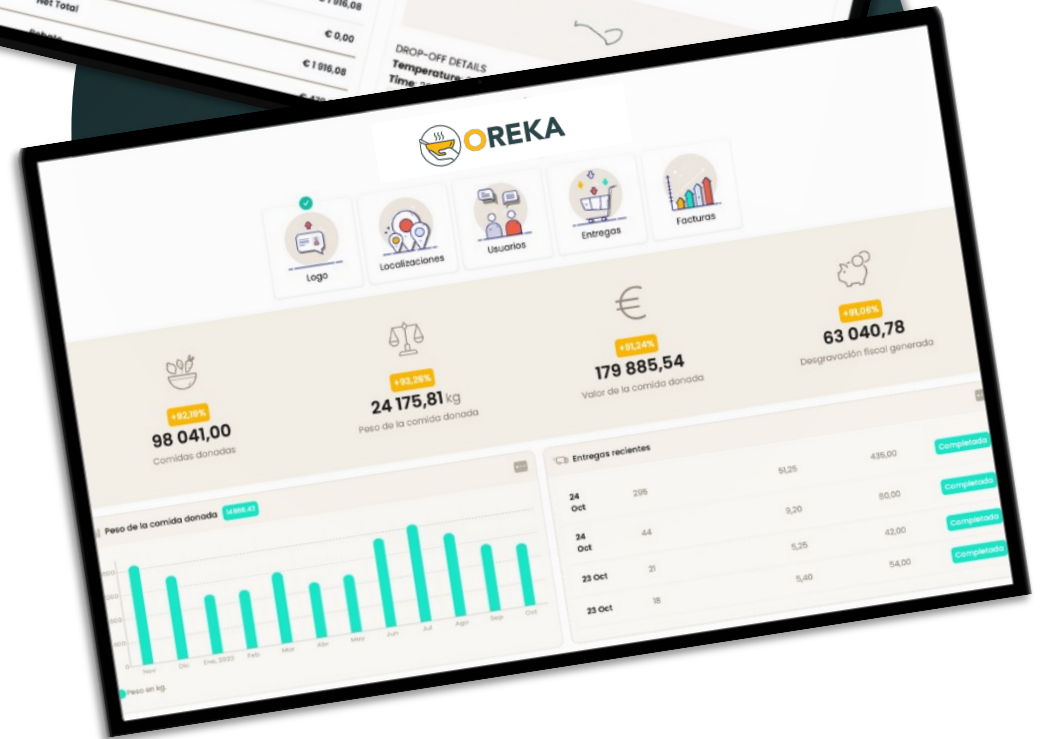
Net Total
€ 1 916,08
€ 0,00
€ 1 916,08
DROP-OFF DETAILS
Temperature
Time

OREKA

Logo
Localizaciones
Usuarios
Entregas
Facturas

+92,19%
98 041,00
Comidas donadas

+93,26%
24 175,81 kg
Peso de la comida donada

+91,24%
179 885,54
Valor de la comida donada

+91,06%
63 040,78
Desgravación fiscal generado

Peso de la comida donada 14866.43

Nov Dic Ene, 2023 Feb Mar Abr May Jun Jul Ago Sep Oct

Peso en kg

Entregas recientes

| | | | | |
|---|---|---|---|---|
| | | 51,25 | 435,00 | Completada |
| 24 Oct | 295 | | 60,00 | Completada |
| 24 Oct | 44 | 9,20 | 42,00 | Completada |
| 23 Oct | 31 | 5,25 | 54,00 | Completada |
| 23 Oct | 18 | 5,40 | | |